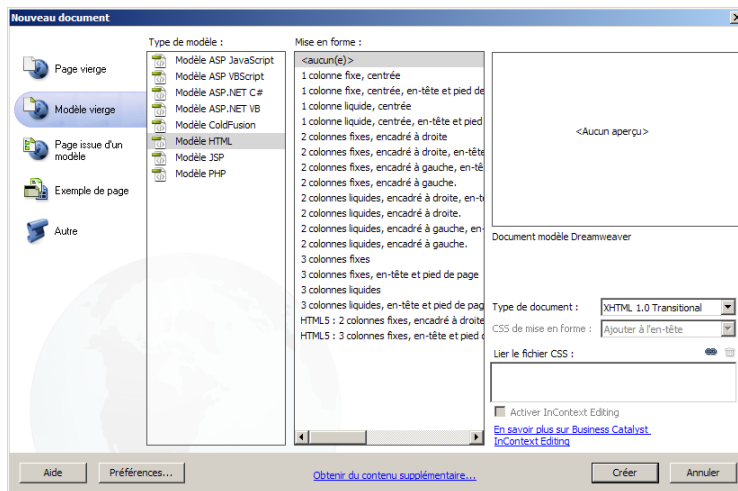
Nouveau document

Page vierge

Modèle vierge

Page issue d'un modèle

Exemple de page

Autre

Type de modèle :

Modèle ASP JavaScript
Modèle ASP VBScript
Modèle ASP.NET C#
Modèle ASP.NET VB
Modèle ColdFusion
Modèle HTML
Modèle JSP
Modèle PHP

Mise en forme :

<aucun(e)>
1 colonne fixe, centrée
1 colonne fixe, centrée, en-tête et pied de
1 colonne liquide, centrée
1 colonne liquide, centrée, en-tête et pied
2 colonnes fixes, encadré à droite
2 colonnes fixes, encadré à droite, en-tê
2 colonnes fixes, encadré à gauche, en-tê
2 colonnes fixes, encadré à gauche.
2 colonnes liquides, encadré à droite, en-t
2 colonnes liquides, encadré à droite.
2 colonnes liquides, encadré à gauche, en-
2 colonnes liquides, encadré à gauche.
3 colonnes fixes
3 colonnes fixes, en-tête et pied de page
3 colonnes liquides
3 colonnes liquides, en-tête et pied de pag
HTML5 : 2 colonnes fixes, encadré à droite
HTML5 : 3 colonnes fixes, en-tête et pied

<Aucun aperçu>

Document modèle Dreamweaver

Type de document : XHTML 1.0 Transitional

CSS de mise en forme : Ajouter à l'en-tête

Lier le fichier CSS :

Activer InContext Editing

En savoir plus sur Business Catalyst InContext Editing

Aide

Préférences...

Obtenir du contenu supplémentaire...

Créer

Annuler